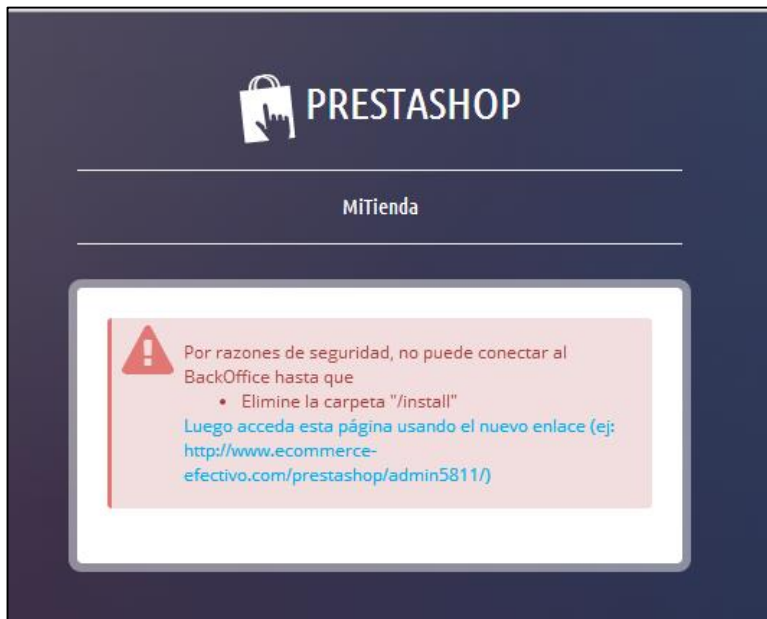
PRESTASHOP

MiTienda

Por razones de seguridad, no puede conectar al BackOffice hasta que

- Elimine la carpeta "/install"

Luego acceda esta página usando el nuevo enlace (ej: http://www.ecommerce-efectivo.com/prestashop/admin5811/)